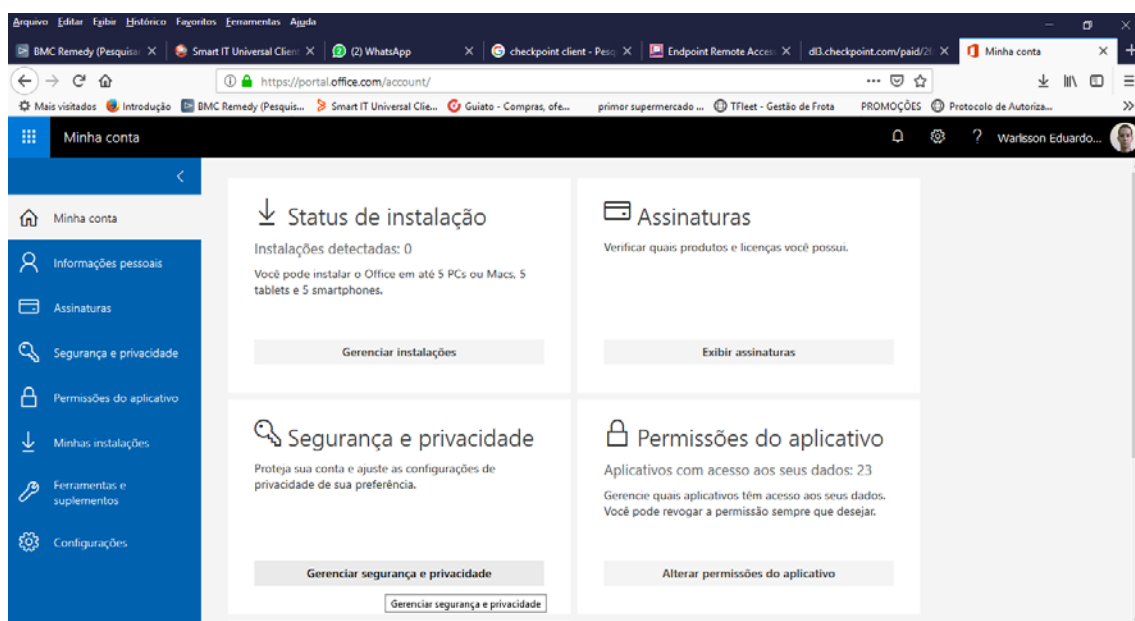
Arquivo Editar Exibir Histórico Favoritos Ferramentas Ajuda

BMC Remedy (Pesquisar X | Smart IT Universal Client X | (2) WhatsApp X | checkpoint client - Pesq X | Endpoint Remote Acces X | dl3.checkpoint.com/paid/2 X | Minha conta X

https://portal.office.com/account/

Mais visitados | Introdução | BMC Remedy (Pesquis... | Smart IT Universal Clie... | Guiato - Compras, ofe... | primor supermercado ... | TFleet - Gestão de Frota | PROMOÇÕES | Protocolo de Autoriza...

Minha conta

? Warlisson Eduardo...

Minha conta

Informações pessoais

Assinaturas

Segurança e privacidade

Permissões do aplicativo

Minhas instalações

Ferramentas e suplementos

Configurações

Status de instalação

Instalações detectadas: 0

Você pode instalar o Office em até 5 PCs ou Macs, 5 tablets e 5 smartphones.

Gerenciar instalações

Assinaturas

Verificar quais produtos e licenças você possui.

Exibir assinaturas

Segurança e privacidade

Proteja sua conta e ajuste as configurações de privacidade de sua preferência.

Gerenciar segurança e privacidade

Gerenciar segurança e privacidade

Permissões do aplicativo

Aplicativos com acesso aos seus dados: 23

Gerencie quais aplicativos têm acesso aos seus dados. Você pode revogar a permissão sempre que desejar.

Alterar permissões do aplicativo